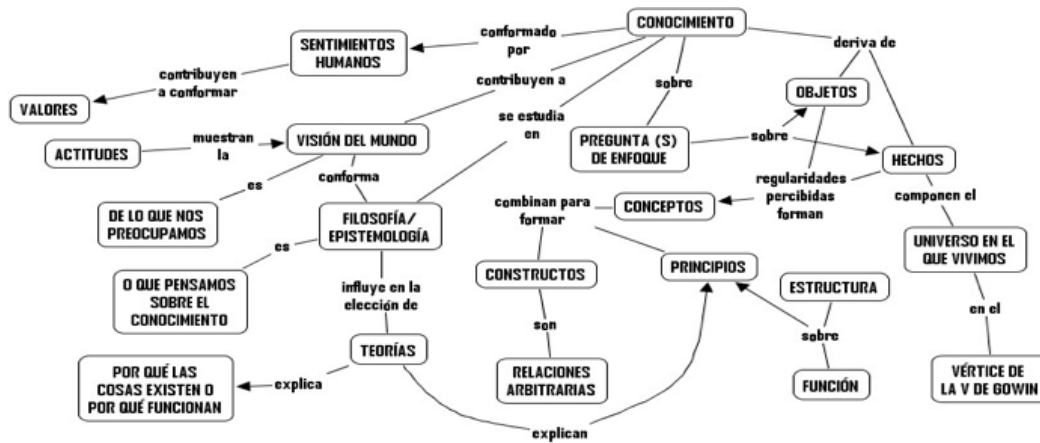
CONOCIMIENTO
conformado por
SENTIMIENTOS HUMANOS
contribuyen a conformar
VALORES
contribuyen a
deriva de
sobre
OBJETOS
se estudia en
muestran la
ACTITUDES
VISIÓN DEL MUNDO
PREGUNTA (S) DE ENFOQUE
sobre
HECHOS
es
conforma
regularidades percibidas forman
DE LO QUE NOS PREOCUPAMOS
FILOSOFÍA/ EPISTEMOLOGÍA
combinan para formar
CONCEPTOS
componen el
es
UNIVERSO EN EL QUE VIVIMOS
O QUE PENSAMOS SOBRE EL CONOCIMIENTO
CONSTRUCTOS
PRINCIPIOS
influye en la elección de
ESTRUCTURA
en el
son
sobre
TEORÍAS
POR QUÉ LAS COSAS EXISTEN O POR QUÉ FUNCIONAN
explica
RELACIONES ARBITRARIAS
FUNCIÓN
VÉRTICE DE LA V DE GOWIN
explican